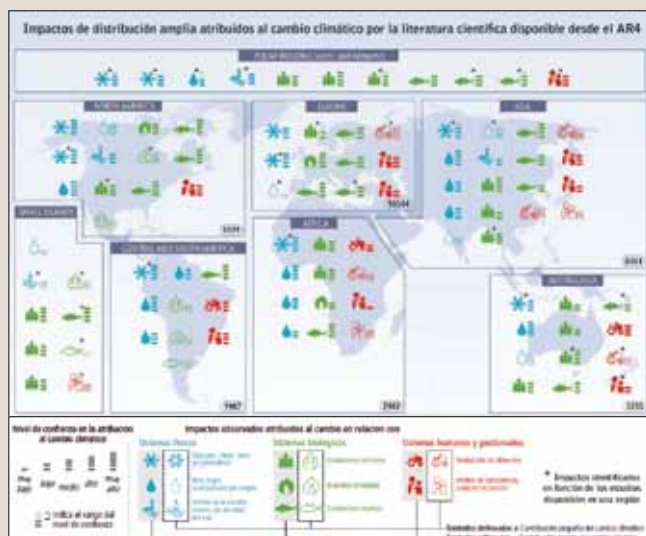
Impactos de distribución amplia atribuidos al cambio climático por la literatura científica disponible desde el AR4

POLAR REGIONS (Arctic and Antarctic)

NORTH AMERICA

EUROPE

ASIA

SMALL ISLANDS

AFRICA

CENTRAL AND SOUTH AMERICA

AUSTRALASIA

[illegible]

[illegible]

1987

2982

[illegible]

Nivel de confianza en la atribución al cambio climático

muy bajo

bajo

medio

alto

muy alto

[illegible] indica el rango del nivel de confianza

Impactos observados atribuidos al cambio en relación con:

Sistemas físicos

Glaciares, nieve, hielo y/o permafrost

Ríos, lagos, inundaciones y/o sequías

Erosión de la costa y/o efectos en el nivel del mar

Sistemas biológicos

Ecosistemas terrestres

Incendios forestales

Ecosistemas marinos

Sistemas humanos y gestionados

Producción de alimentos

Medios de subsistencia, salud y/o economía

* Impactos identificados en función de los estudios disponibles en una región

Símbolos delineados = Contribución pequeña del cambio climático

Símbolos rellenados = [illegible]